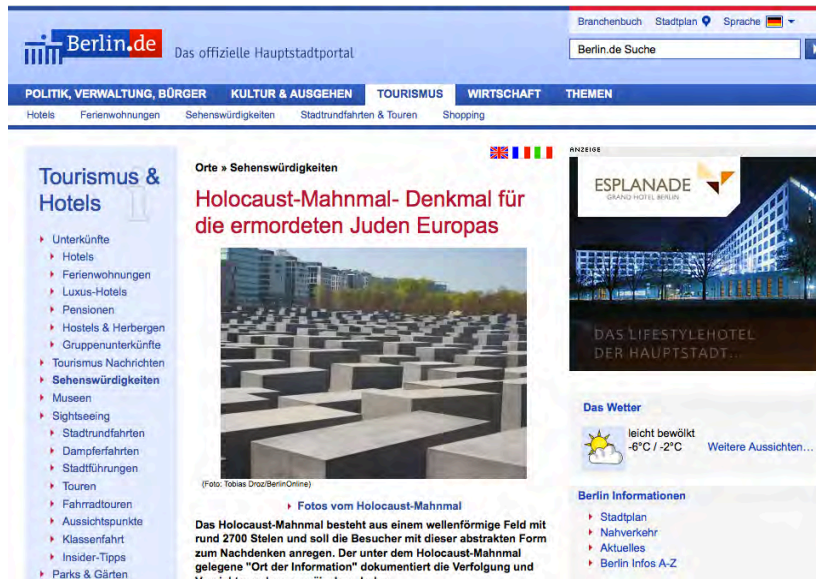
Berlin.de Das offizielle Hauptstadtportal

Branchenbuch Stadtplan Sprache

Berlin.de Suche

POLITIK, VERWALTUNG, BÜRGER KULTUR & AUSGEHEN TOURISMUS WIRTSCHAFT THEMEN

Hotels Ferienwohnungen Sehenswürdigkeiten Stadtrundfahrten & Touren Shopping

Tourismus & Hotels

Unterkünfte
Hotels
Ferienwohnungen
Luxus-Hotels
Pensionen
Hostels & Herbergen
Gruppenunterkünfte
Tourismus Nachrichten
Sehenswürdigkeiten
Museen
Sightseeing
Stadtrundfahrten
Dampferfahrten
Stadtführungen
Touren
Fahrradtouren
Aussichtspunkte
Klassenfahrt
Insider-Tipps
Parks & Gärten

Orte » Sehenswürdigkeiten

Holocaust-Mahnmal- Denkmal für die ermordeten Juden Europas

(Foto: Tobias Droz/BerlinOnline)

Fotos vom Holocaust-Mahnmal

Das Holocaust-Mahnmal besteht aus einem wellenförmige Feld mit rund 2700 Stelen und soll die Besucher mit dieser abstrakten Form zum Nachdenken anregen. Der unter dem Holocaust-Mahnmal gelegene "Ort der Information" dokumentiert die Verfolgung und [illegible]

ANZEIGE

ESPLANADE GRAND HOTEL BERLIN

DAS LIFESTYLEHOTEL DER HAUPTSTADT...

Das Wetter

leicht bewölkt
-6°C / -2°C

Weitere Aussichten...

Berlin Informationen

Stadtplan
Nahverkehr
Aktuelles
Berlin Infos A-Z